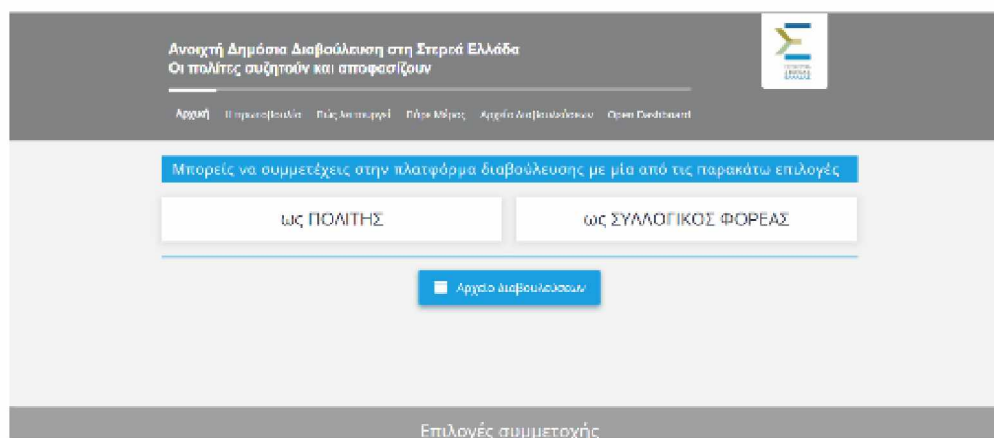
Ανοιχτή Δημόσια Διαβούλευση στη Στερεά Ελλάδα
Οι πολίτες συζητούν και αποφασίζουν

Αρχική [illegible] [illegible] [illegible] Αρχείο Διαβουλεύσεων Open Dashboard

Μπορείς να συμμετέχεις στην πλατφόρμα διαβούλευσης με μία από τις παρακάτω επιλογές

ως ΠΟΛΙΤΗΣ

ως ΣΥΛΛΟΓΙΚΟΣ ΦΟΡΕΑΣ

Αρχείο διαβουλεύσεων

Επιλογές συμμετοχής